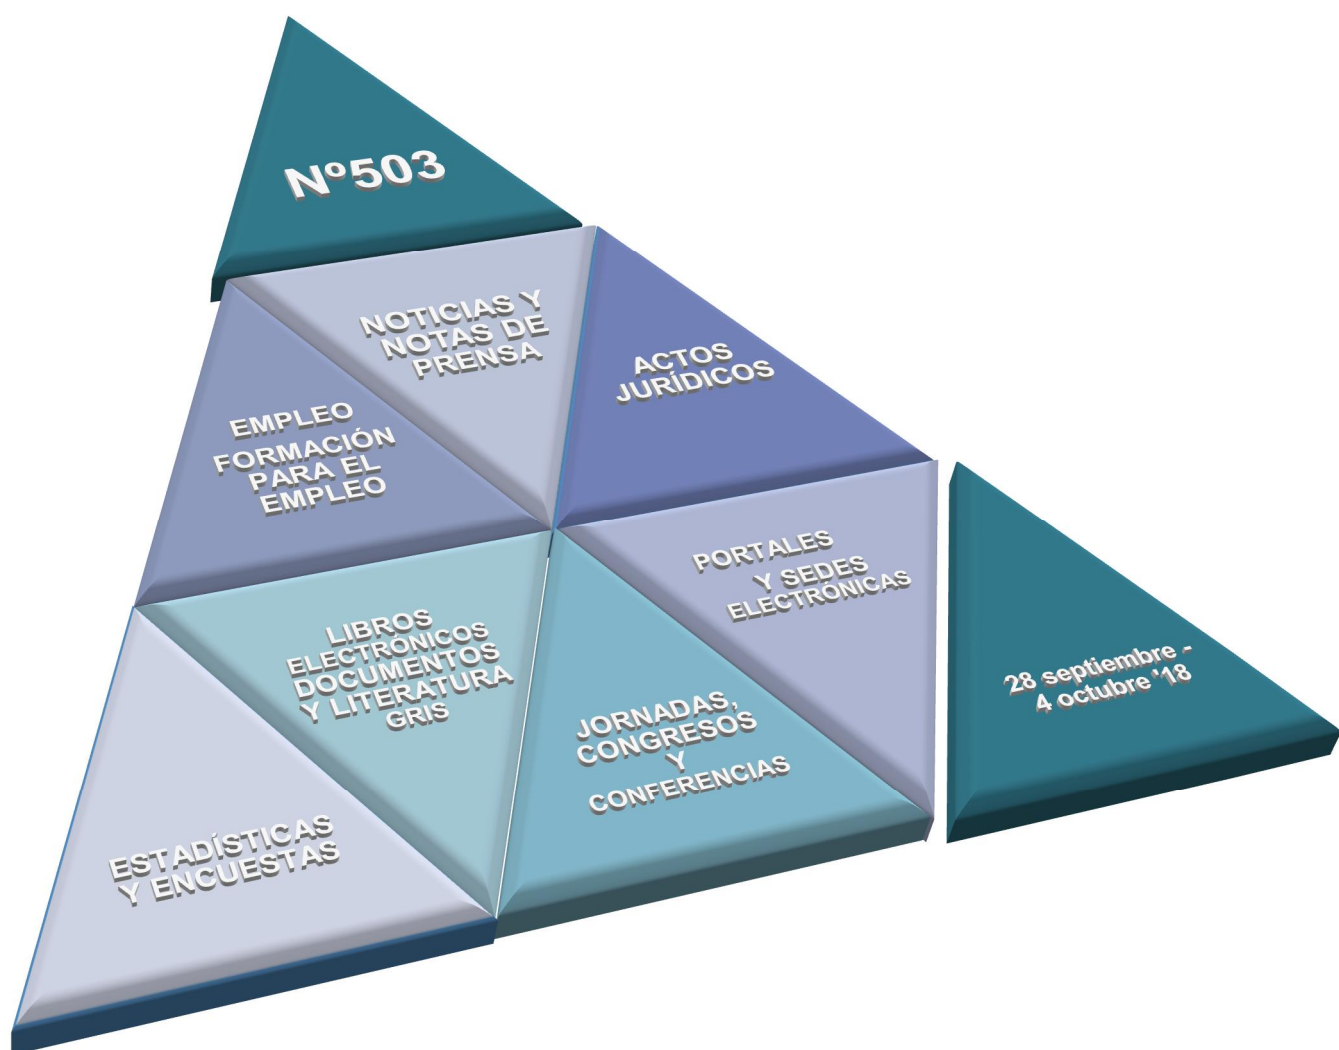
Nº503

NOTICIAS Y NOTAS DE PRENSA

ACTOS JURÍDICOS

EMPLEO FORMACIÓN PARA EL EMPLEO

PORTALES Y SEDES ELECTRÓNICAS

LIBROS ELECTRÓNICOS DOCUMENTOS Y LITERATURA GRIS

JORNADAS, CONGRESOS Y CONFERENCIAS

28 septiembre - 4 octubre '18

ESTADÍSTICAS Y ENCUESTAS